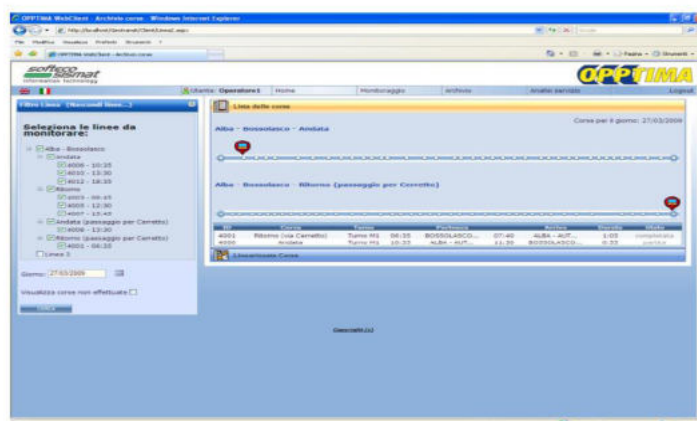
OPPTIMA WebClient - Archivio corse - Windows Internet Explorer

http://localhost/Clientweb/Client/Linea2.aspx

File Modifica Visualizza Preferiti Strumenti ?

OPPTIMA WebClient - Archivio corse

softeco sismat

OPPTIMA

Utente: Operatore1 Home Monitoraggio Archivio Analisi servizio Logout

Filtro Linea [Nascondi linee...]

Seleziona le linee da monitorare:

Alba - Bossolasco
Andata
4006 - 10:25
4010 - 13:30
4012 - 18:35
Ritorno
4003 - 06:45
4005 - 12:30
4007 - 15:45
Andata (passaggio per Cerretto)
4006 - 12:30
Ritorno (passaggio per Cerretto)
4001 - 06:35
Linea 2

Giorno: 27/03/2009

Visualizza corse non effettuate

Lista delle corse

Corse per il giorno: 27/03/2009

Alba - Bossolasco - Andata

Alba - Bossolasco - Ritorno (passaggio per Cerretto)

| ID | Corsa | Turno | | Partenza | | Arrivo | Durata | Stato |
|---|---|---|---|---|---|---|---|---|
| 4001 | Ritorno (via Cerretto) | Turno M1 | 06:35 | BOSSOLASCO... | 07:40 | ALBA - AUT... | 1:05 | completata |
| 4006 | Andata | Turno M1 | 10:25 | ALBA - AUT... | 11:20 | BOSSOLASCO... | 0:55 | partita |

Linearizzata Corsa

Copyright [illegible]